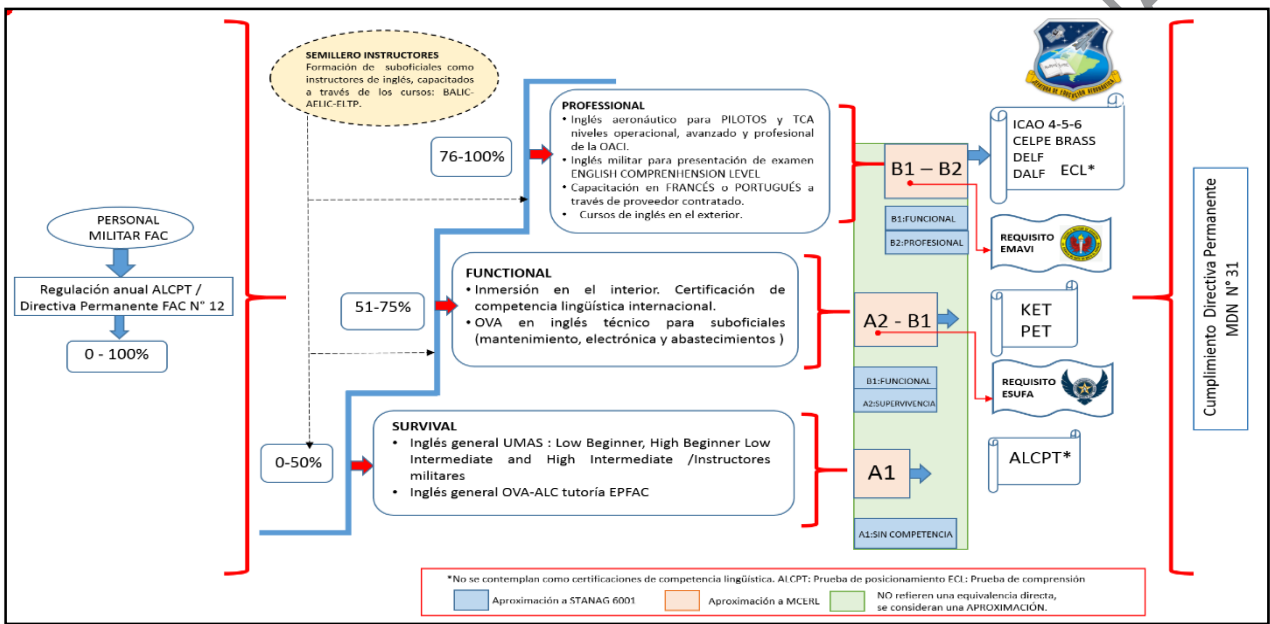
PERSONAL MILITAR FAC

Regulación anual ALCPT / Directiva Permanente FAC N° 12

0 - 100%

SEMILLERO INSTRUCTORES
Formación de suboficiales como instructores de inglés, capacitados a través de los cursos: BALIC-AELIC-ELTP.

76-100%

PROFESSIONAL
• Inglés aeronáutico para PILOTOS y TCA niveles operacional, avanzado y profesional de la OACI.
• Inglés militar para presentación de examen ENGLISH COMPRENHENSION LEVEL
• Capacitación en FRANCÉS o PORTUGUÉS a través de proveedor contratado.
• Cursos de inglés en el exterior.

51-75%

FUNCTIONAL
• Inmersión en el interior. Certificación de competencia lingüística internacional.
• OVA en inglés técnico para suboficiales (mantenimiento, electrónica y abastecimientos )

0-50%

SURVIVAL
• Inglés general UMAS : Low Beginner, High Beginner Low Intermediate and High Intermediate /Instructores militares
• Inglés general OVA-ALC tutoría EPFAC

B1 – B2
B1:FUNCIONAL
B2:PROFESIONAL

A2 - B1
B1:FUNCIONAL
A2:SUPERVIVENCIA

A1
A1:SIN COMPETENCIA

ICAO 4-5-6
CELPE BRASS
DELF
DALF ECL*

REQUISITO EMAVI

KET
PET

REQUISITO ESUFA

ALCPT*

Cumplimiento Directiva Permanente MDN N° 31

*No se contemplan como certificaciones de competencia lingüística. ALCPT: Prueba de posicionamiento ECL: Prueba de comprensión

Aproximación a STANAG 6001
Aproximación a MCERL
NO refieren una equivalencia directa, se consideran una APROXIMACIÓN.